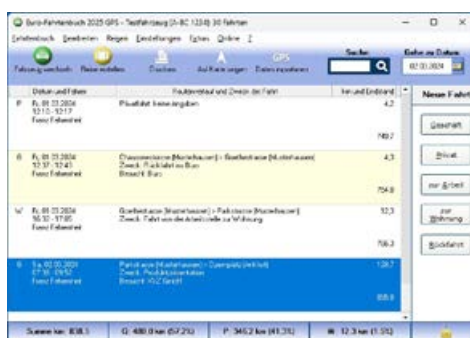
Euro-Fahrtenbuch 2025 GPS - Testfahrzeug (X-BC 1234) 30 Fahrten

Fahrtenbuch Bearbeiten Reisen Einstellungen Extras Online ?

Fahrzeug wechseln Reise erstellen Drucken Auf Karte zeigen Daten importieren

Suche: Gehe zu Datum 02.03.2024

Datum und Fahrer | Routenverlauf und Zweck der Fahrt | km und Endstand

P Fr, 01.03.2024 12:10 - 12:17 Franz Fahrerin | Privatfahrt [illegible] | 4,2 749,7

G Fr, 01.03.2024 12:37 - 12:43 Franz Fahrerin | Chausseestrasse (Musterhausen) > Goethestrasse (Musterhausen) Zweck: Rückfahrt ins Büro Besucht: Büro | 4,3 754,0

W Fr, 01.03.2024 16:30 - 17:05 Franz Fahrerin | Goethestrasse (Musterhausen) > Parkstrasse (Musterhausen) Zweck: Fahrt von Arbeitsstelle zur Wohnung | 12,3 766,3

G Sa, 02.03.2024 07:18 - 09:52 Franz Fahrerin | Parkstrasse (Musterhausen) > Querspatz (Anfeld) Zweck: Produktpräsentation Besucht: XYZ GmbH | 128,7 895,0

Neue Fahrt

Geschäft

Privat

zur Arbeit

zur Wohnung

Rückfahrt

Summe km: 1038,5 | G: 488,0 km (57,2%) | P: 348,2 km (41,3%) | W: 12,3 km (1,5%)